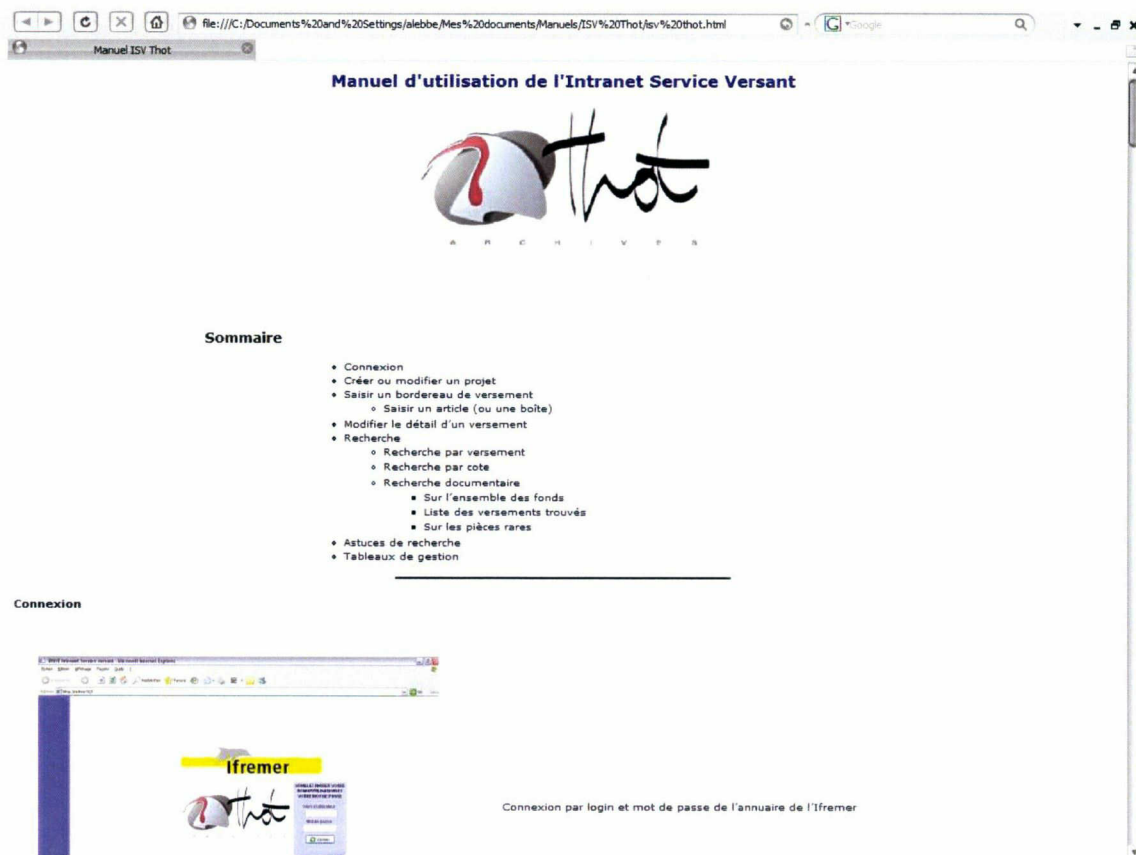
file:///C:/Documents%20and%20Settings/alebbe/Mes%20documents/Manuels/ISV%20Thot/isv%20thot.html

Google

Manuel ISV Thot

Manuel d'utilisation de l'Intranet Service Versant

Thot

A R C H I V E S

Sommaire

- Connexion
- Créer ou modifier un projet
- Saisir un bordereau de versement
  - Saisir un article (ou une boîte)
- Modifier le détail d'un versement
- Recherche
  - Recherche par versement
  - Recherche par cote
  - Recherche documentaire
    - Sur l'ensemble des fonds
    - Liste des versements trouvés
    - Sur les pièces rares
- Astuces de recherche
- Tableaux de gestion

Connexion

Ifremer

Connexion par login et mot de passe de l'annuaire de l'Ifremer